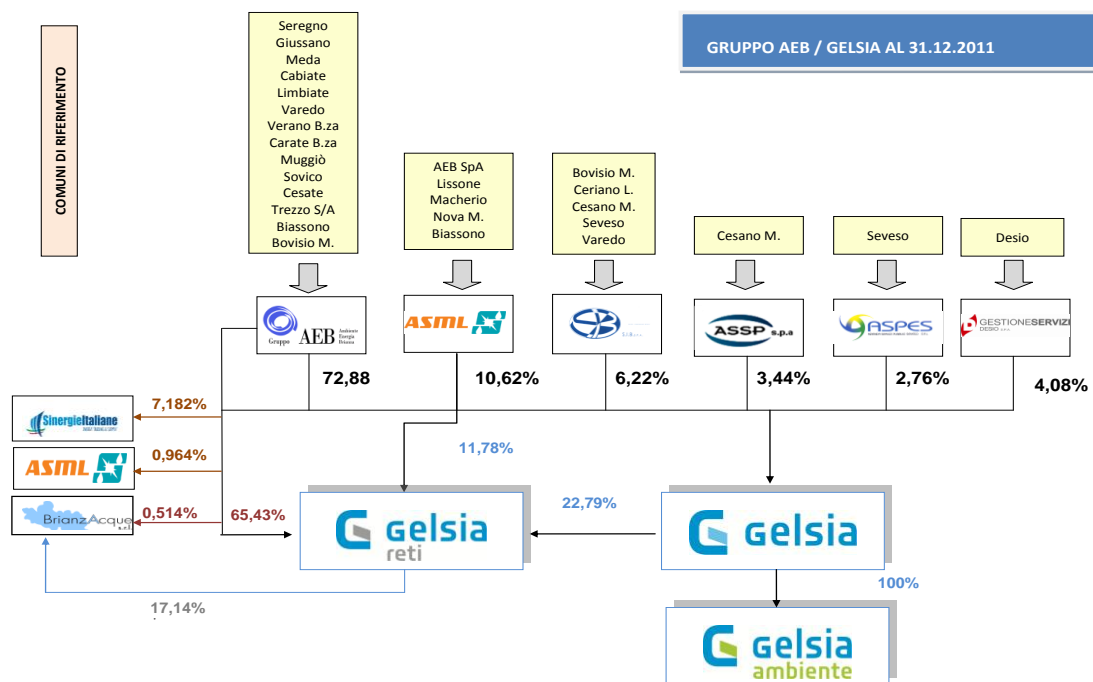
COMUNI DI RIFERIMENTO

Seregno
Giussano
Meda
Cabiate
Limbiate
Varedo
Verano B.za
Carate B.za
Muggiò
Sovico
Cesate
Trezzo S/A
Biassono
Bovisio M.

GRUPPO AEB / GELSIA AL 31.12.2011

AEB SpA
Lissone
Macherio
Nova M.
Biassono

Bovisio M.
Ceriano L.
Cesano M.
Seveso
Varedo

Cesano M.

Seveso

Desio

Gruppo AEB Ambiente Energia Brianza

ASML

ASSP s.p.a

ASPES

GESTIONESERVIZI DESIO

72,88

10,62%

6,22%

3,44%

2,76%

4,08%

SinergieItaliane

7,182%

ASML

0,964%

BrianzAcque

0,514%

65,43%

11,78%

22,79%

Gelsia reti

Gelsia

100%

17,14%

Gelsia ambiente